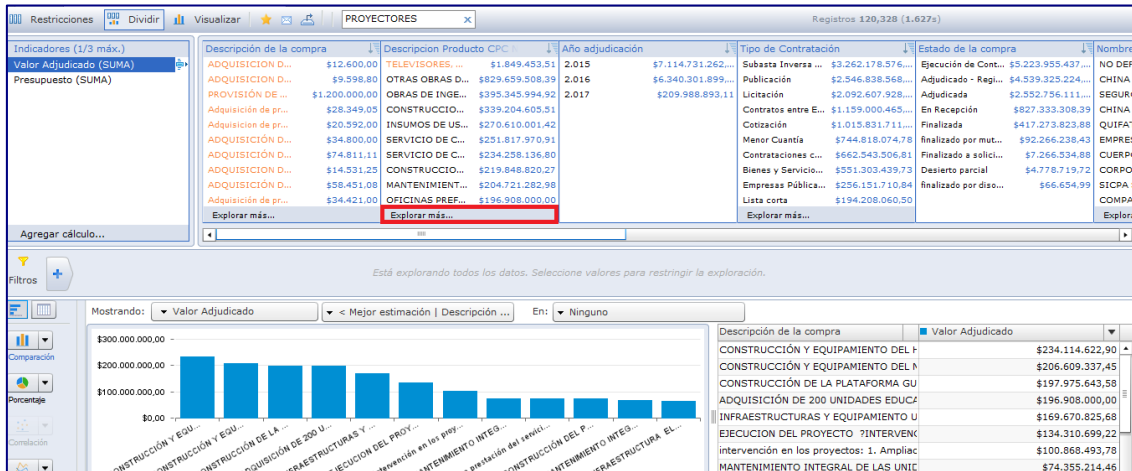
Restricciones Dividir Visualizar PROYECTORES × Registros 120,328 (1.627s)

Indicadores (1/3 máx.)
Valor Adjudicado (SUMA)
Presupuesto (SUMA)
Agregar cálculo...

| Descripción de la compra | | Descripcion Producto CPC N | | Año adjudicación | | Tipo de Contratación | | Estado de la compra | | Nombre |
|---|---|---|---|---|---|---|---|---|---|---|
| ADQUISICION D... | $12.600,00 | TELEVISORES, ... | $1.849.453,51 | 2.015 | $7.114.731.262,... | Subasta Inversa ... | $3.262.178.576,... | Ejecución de Cont... | $5.223.955.437,... | NO DEF |
| ADQUISICION D... | $9.598,80 | OTRAS OBRAS D... | $829.659.508,39 | 2.016 | $6.340.301.899,... | Publicación | $2.546.838.568,... | Adjudicado - Regi... | $4.539.325.224,... | CHINA |
| PROVISIÓN DE ... | $1.200.000,00 | OBRAS DE INGE... | $395.345.994,92 | 2.017 | $209.988.893,11 | Licitación | $2.092.607.928,... | Adjudicada | $2.552.756.111,... | SEGUR |
| Adquisición de pr... | $28.349,05 | CONSTRUCCIO... | $339.204.605,51 | | | Contratos entre E... | $1.159.000.465,... | En Recepción | $827.333.308,39 | CHINA |
| Adquisicion de pr... | $20.592,00 | INSUMOS DE US... | $270.610.001,42 | | | Cotización | $1.015.831.711,... | Finalizada | $417.273.823,88 | QUIFAT |
| ADQUISICION D... | $34.800,00 | SERVICIO DE C... | $251.817.970,91 | | | Menor Cuantía | $744.818.074,78 | finalizado por mut... | $92.266.238,43 | EMPRES |
| ADQUISICIÓN D... | $74.811,11 | SERVICIO DE C... | $234.258.136,80 | | | Contrataciones c... | $662.543.506,81 | Finalizado a solici... | $7.266.534,88 | CUERPO |
| ADQUISICION D... | $14.531,25 | CONSTRUCCIO... | $219.848.820,27 | | | Bienes y Servicio... | $551.303.439,73 | Desierto parcial | $4.778.719,72 | CORPO |
| ADQUISICIÓN D... | $58.451,08 | MANTENIMIENT... | $214.721.282,98 | | | Empresas Pública... | $256.151.710,84 | finalizado por diso... | $66.654,99 | SICPA |
| Adquisición de pr... | $34.421,00 | OFICINAS PREF... | $196.908.000,00 | | | Lista corta | $194.208.060,50 | | | COMPA |
| Explorar más... | | Explorar más... | | | | Explorar más... | | | | Explora |

Filtros

Está explorando todos los datos. Seleccione valores para restringir la exploración.

Mostrando: Valor Adjudicado < Mejor estimación | Descripción ... En: Ninguno

Comparación
Porcentaje
Correlación

$300.000.000,00
$200.000.000,00
$100.000.000,00
$0,00

CONSTRUCCIÓN Y EQU... CONSTRUCCIÓN Y EQU... CONSTRUCCIÓN DE LA ... ADQUISICIÓN DE 200 U... INFRAESTRUCTURAS Y ... EJECUCION DEL PROY... intervención en los proy... MANTENIMIENTO INTEG... prestación del servici... CONSTRUCCIÓN DEL P... MANTENIMIENTO INTEG... INFRAESTRUCTURA EL...

| Descripción de la compra | Valor Adjudicado |
|---|---|
| CONSTRUCCIÓN Y EQUIPAMIENTO DEL H | $234.114.622,90 |
| CONSTRUCCIÓN Y EQUIPAMIENTO DEL N | $206.609.337,45 |
| CONSTRUCCIÓN DE LA PLATAFORMA GU | $197.975.643,58 |
| ADQUISICIÓN DE 200 UNIDADES EDUCA | $196.908.000,00 |
| INFRAESTRUCTURAS Y EQUIPAMIENTO U | $169.670.825,68 |
| EJECUCION DEL PROYECTO ?INTERVENC | $134.310.699,22 |
| intervención en los proyectos: 1. Ampliac | $100.868.493,78 |
| MANTENIMIENTO INTEGRAL DE LAS UNID | $74.355.214,46 |